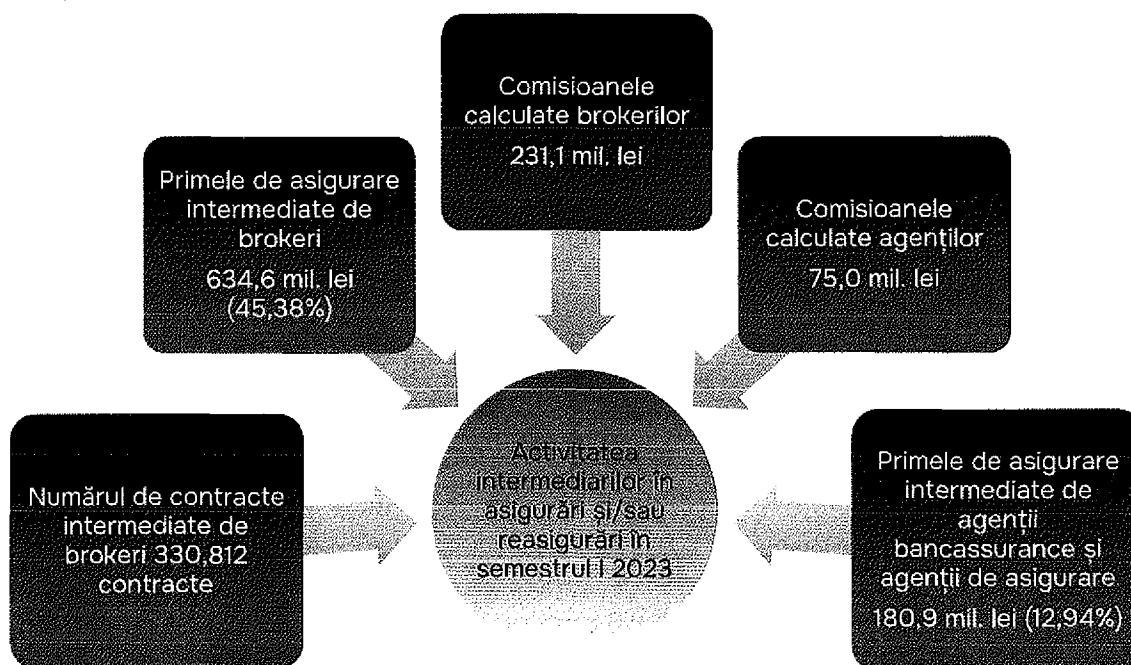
Comisioanele calculate brokerilor
231,1 mil. lei

Primele de asigurare intermediate de brokeri
634,6 mil. lei (45,38%)

Comisioanele calculate agenților
75,0 mil. lei

Numărul de contracte intermediate de brokeri 330,812 contracte

Activitatea intermediarilor în asigurări și/sau reasigurări în semestrul I 2023

Primele de asigurare intermediate de agenții bancassurance și agenții de asigurare
180,9 mil. lei (12,94%)